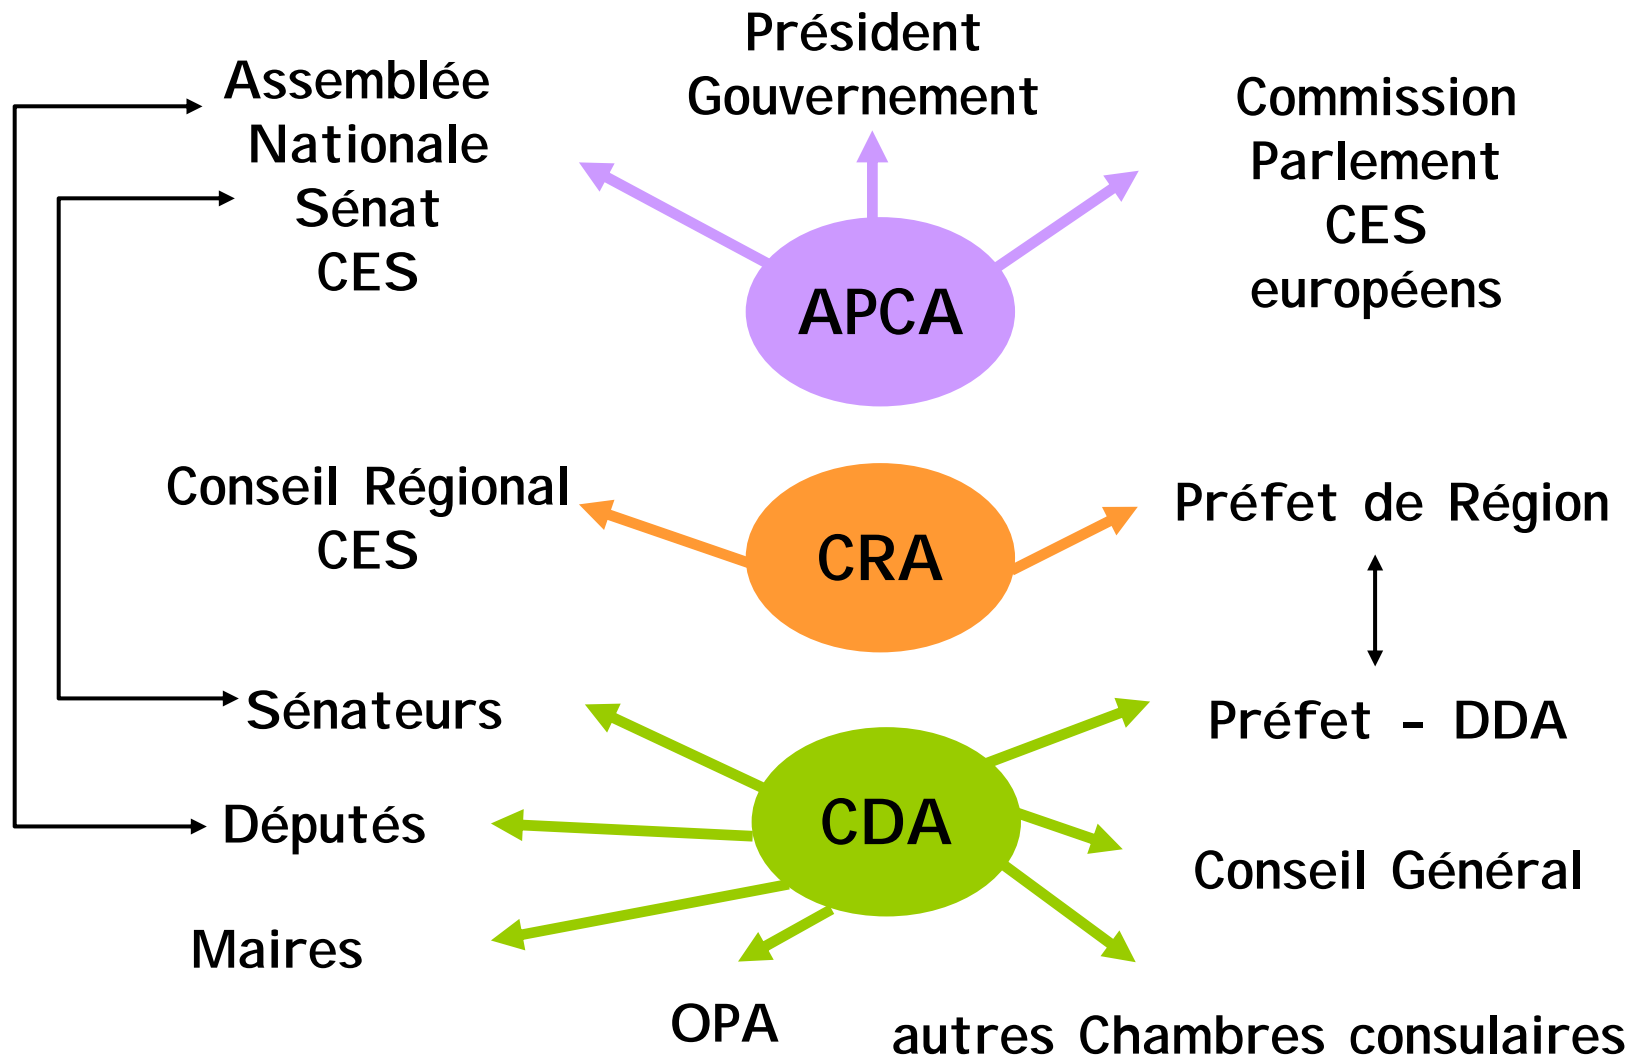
Président
Gouvernement

Assemblée
Nationale
Sénat
CES

Commission
Parlement
CES
européens

APCA

Conseil Régional
CES

CRA

Préfet de Région

Sénateurs

Préfet - DDA

Députés

CDA

Conseil Général

Maires

OPA

autres Chambres consulaires